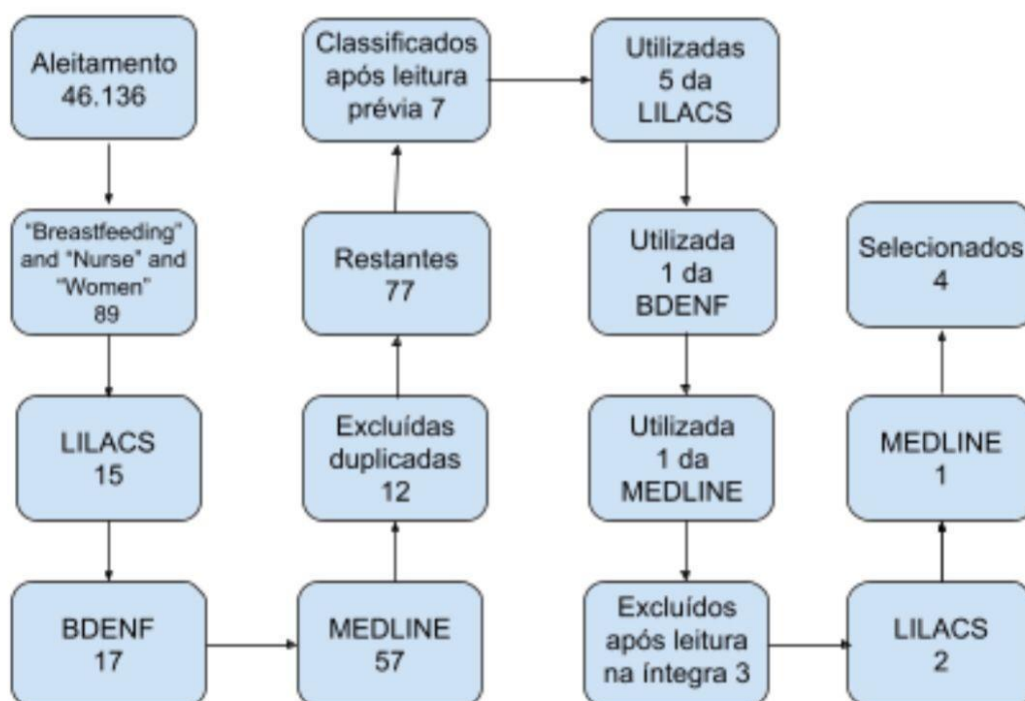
Aleitamento
46.136

"Breastfeeding" and "Nurse" and "Women"
89

LILACS
15

BDENF
17

MEDLINE
57

Excluídas duplicadas
12

Restantes
77

Classificados após leitura prévia 7

Utilizadas
5 da
LILACS

Utilizada
1 da
BDENF

Utilizada
1 da
MEDLINE

Excluídos após leitura na íntegra 3

LILACS
2

MEDLINE
1

Selecionados
4